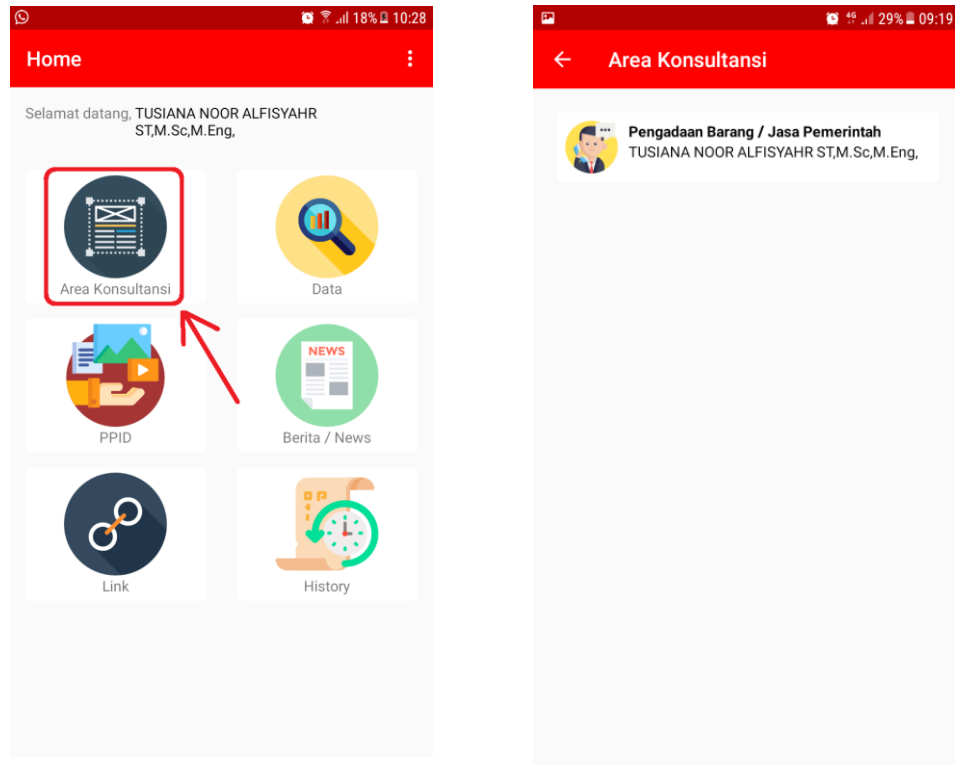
18% 10:28

Home

Selamat datang, TUSIANA NOOR ALFISYAHR ST,M.Sc,M.Eng,

Area Konsultansi

Data

PPID

NEWS

Berita / News

Link

History

4G 29% 09:19

Area Konsultansi

Pengadaan Barang / Jasa Pemerintah
TUSIANA NOOR ALFISYAHR ST,M.Sc,M.Eng,